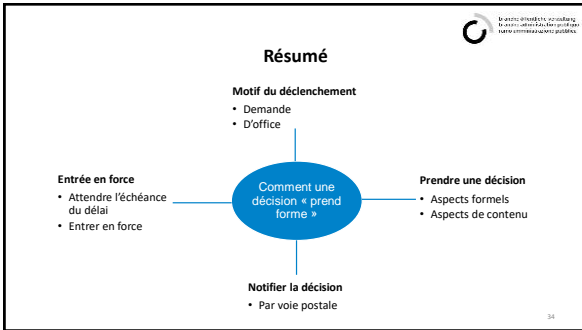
Bundes öffentliche Verwaltung
Bureau administratif public
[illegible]

Résumé

Motif du déclenchement
• Demande
• D'office

Entrée en force
• Attendre l'échéance du délai
• Entrer en force

Comment une décision « prend forme »

Prendre une décision
• Aspects formels
• Aspects de contenu

Notifier la décision
• Par voie postale

34